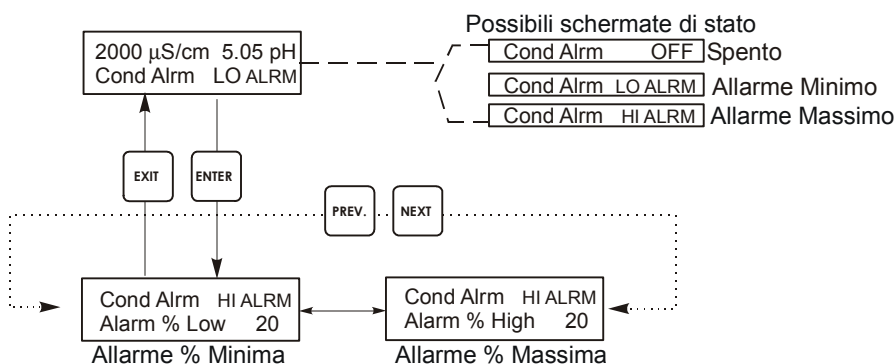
2000 µS/cm 5.05 pH
Cond Alrm LO ALRM

Possibili schermate di stato

Cond Alrm OFF Spento

Cond Alrm LO ALRM Allarme Minimo

Cond Alrm HI ALRM Allarme Massimo

EXIT

ENTER

PREV.

NEXT

Cond Alrm HI ALRM
Alarm % Low 20

Allarme % Minima

Cond Alrm HI ALRM
Alarm % High 20

Allarme % Massima